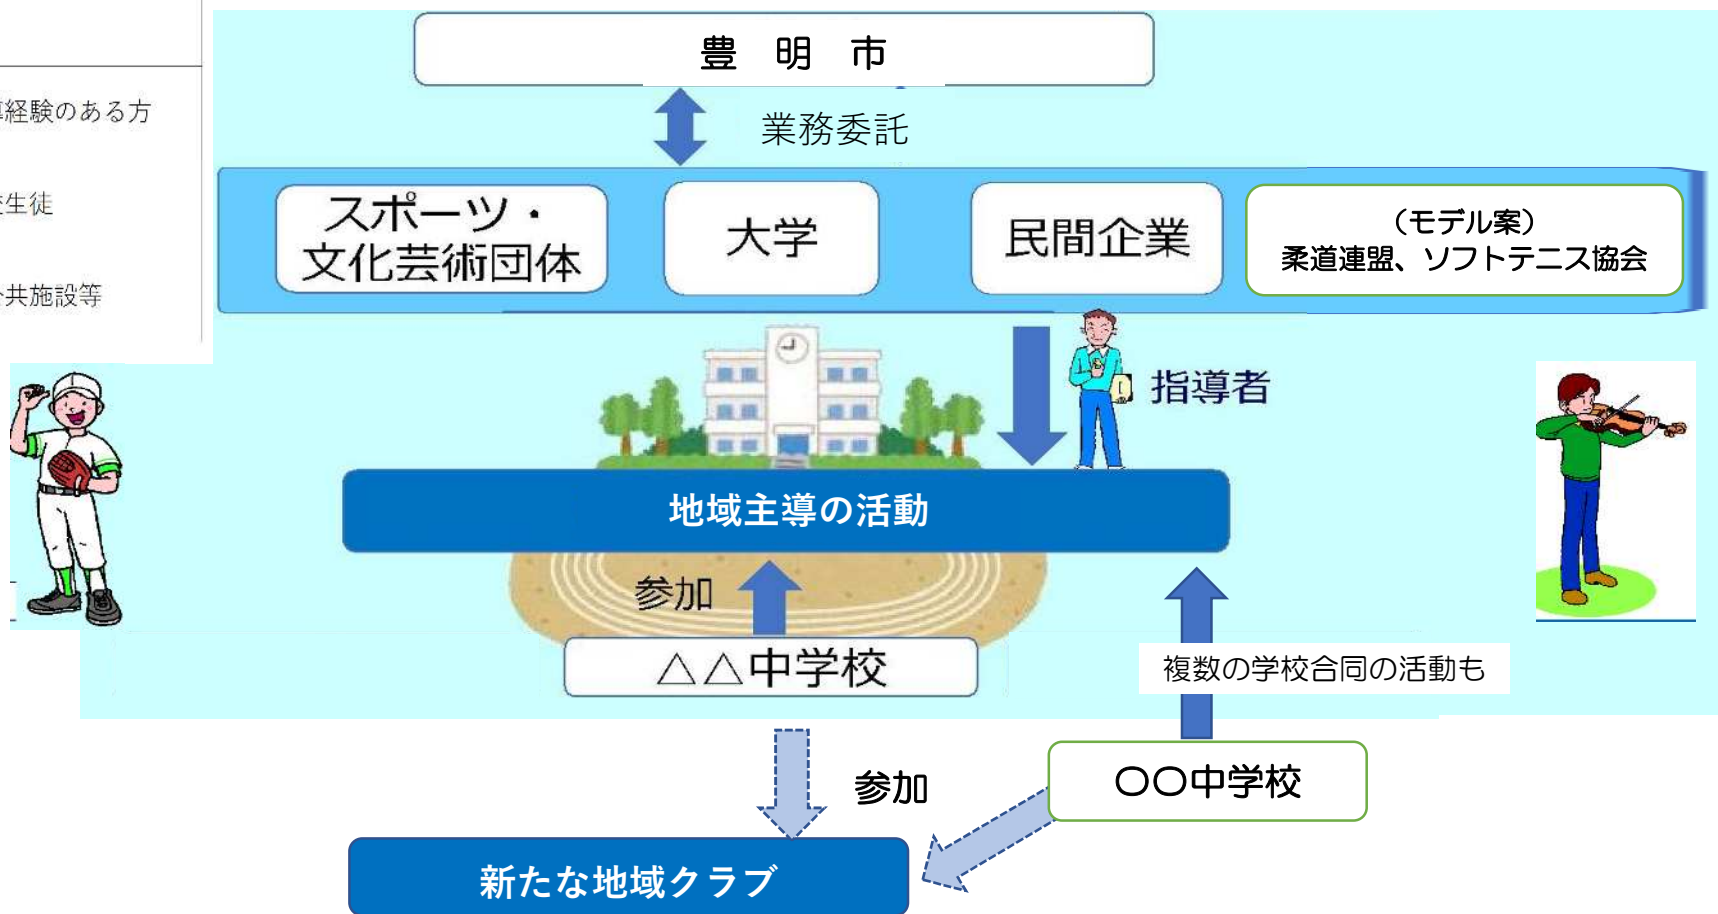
経験のある方

生徒

共施設等

豊 明 市

業務委託

スポーツ・文化芸術団体

大学

民間企業

（モデル案）
柔道連盟、ソフトテニス協会

指導者

地域主導の活動

参加

△△中学校

複数の学校合同の活動も

参加

〇〇中学校

新たな地域クラブ